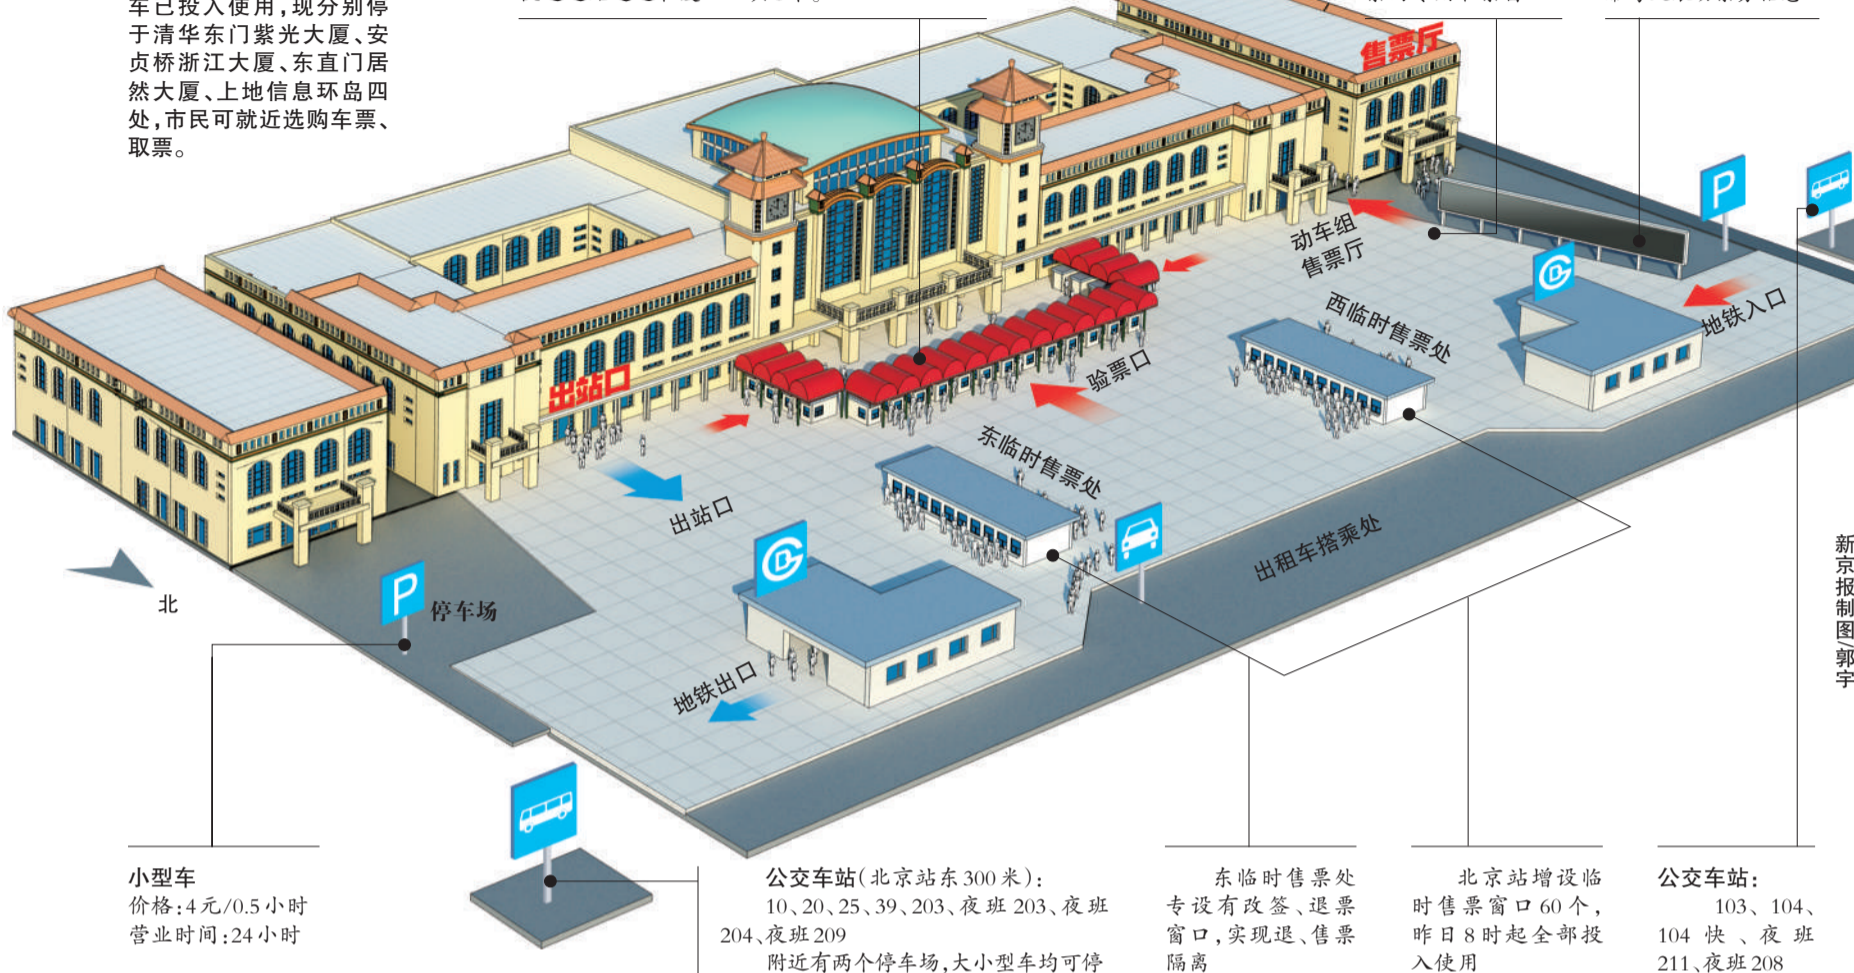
车已投入使用，现分别停于清华东门紫光大厦、安贞桥浙江大厦、东直门居然大厦、上地信息环岛四处，市民可就近选购车票、取票。

售票厅

动车组售票厅

地铁入口

西临时售票处

验票口

出站口

东临时售票处

出站口

出租车搭乘处

北

停车场

地铁出口

新京报制图/郭宇

小型车
价格：4元/0.5小时
营业时间：24小时

公交车站（北京站东300米）：
10、20、25、39、203、夜班203、夜班204、夜班209
附近有两个停车场，大小型车均可停

东临时售票处专设有改签、退票窗口，实现退、售票隔离

北京站增设临时售票窗口60个，昨日8时起全部投入使用

公交车站：
103、104、104快、夜班211、夜班208